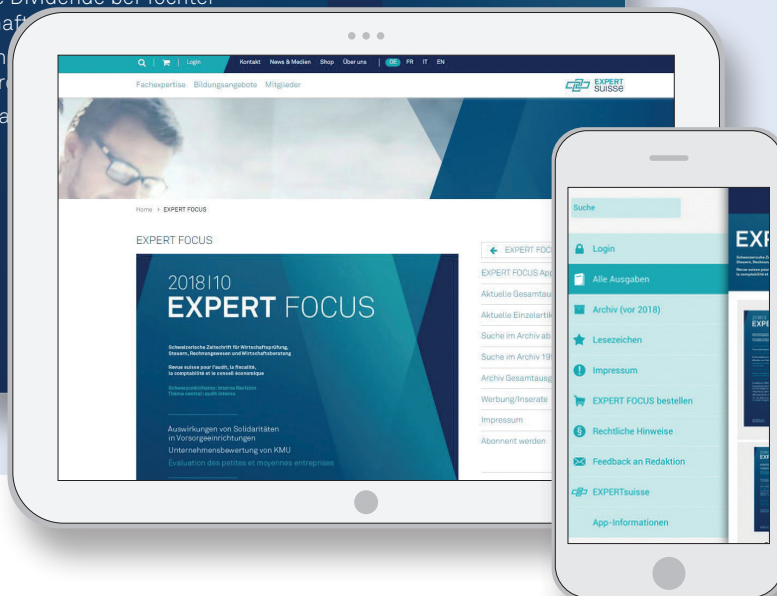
Login Kontakt News & Medien Shop Über uns DE FR IT EN

Fachexpertise Bildungsangebote Mitglieder

EXPERT suisse

Home > EXPERT FOCUS

EXPERT FOCUS

2018|10
EXPERT FOCUS

Schweizerische Zeitschrift für Wirtschaftsprüfung, Steuern, Rechnungswesen und Wirtschaftsberatung

Revue suisse pour l'audit, la fiscalité, la comptabilité et le conseil économique

Schwerpunktthema: Interne Revision
Thème central: audit interne

Auswirkungen von Solidaritäten in Vorsorgeeinrichtungen
Unternehmensbewertung von KMU
Évaluation des petites et moyennes entreprises

EXPERT FOC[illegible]
EXPERT FOCUS App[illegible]
Aktuelle Gesamtau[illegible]
Aktuelle Einzelartik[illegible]
Suche im Archiv ab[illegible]
Suche im Archiv 19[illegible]
Archiv Gesamtausg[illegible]
Werbung/Inserate
Impressum
Abonnent werden

Suche
Login
Alle Ausgaben
Archiv (vor 2018)
Lesezeichen
Impressum
EXPERT FOCUS bestellen
Rechtliche Hinweise
Feedback an Redaktion
EXPERTsuisse
App-Informationen

EXP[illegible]